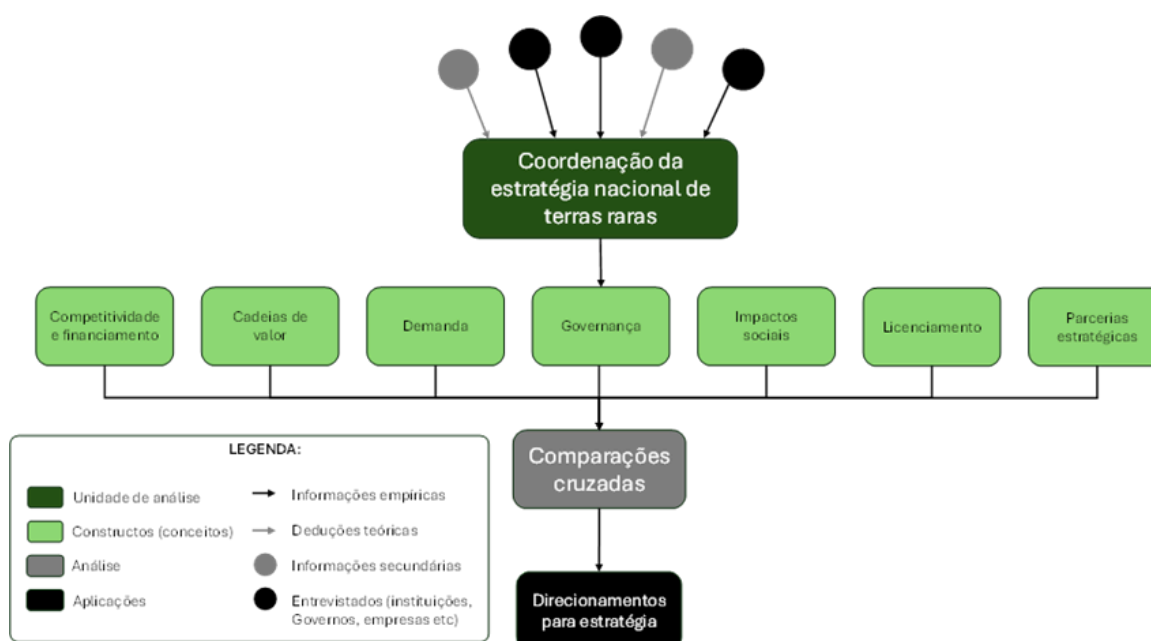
Coordenação da estratégia nacional de terras raras

Competitividade e financiamento

Cadeias de valor

Demanda

Governança

Impactos sociais

Licenciamento

Parcerias estratégicas

LEGENDA:

Unidade de análise

Constructos (conceitos)

Análise

Aplicações

Informações empíricas

Deduções teóricas

Informações secundárias

Entrevistados (instituições, Governos, empresas etc)

Comparações cruzadas

Direcionamentos para estratégia